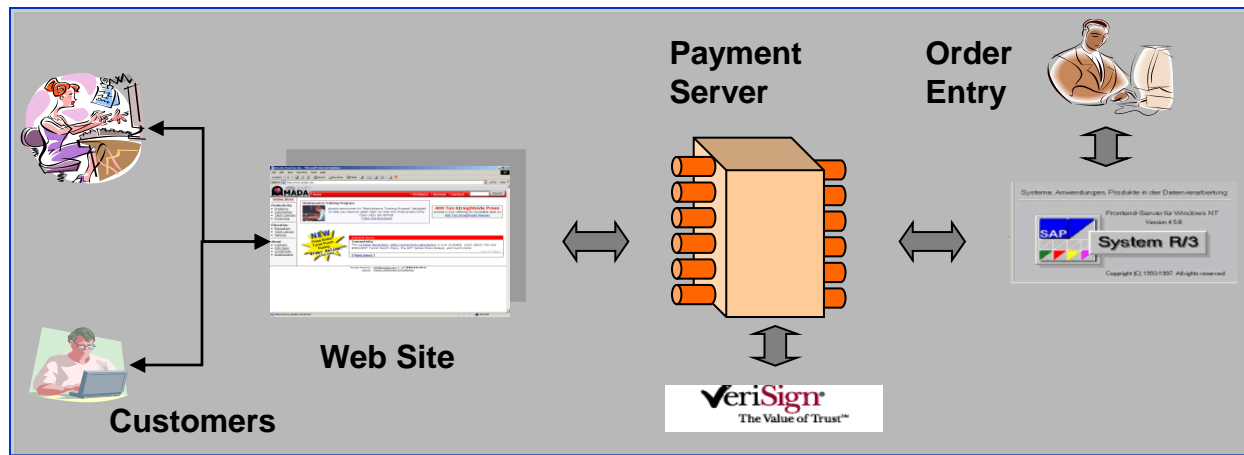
Payment Server

Order Entry

Customers

Web Site

VeriSign
The Value of Trust℠

Systeme, Anwendungen, Produkte in der Datenverarbeitung

SAP

Frontend-Server für Windows NT
Version 4.5B

System R/3

Copyright (C) 1993-1997. All rights reserved

MADA